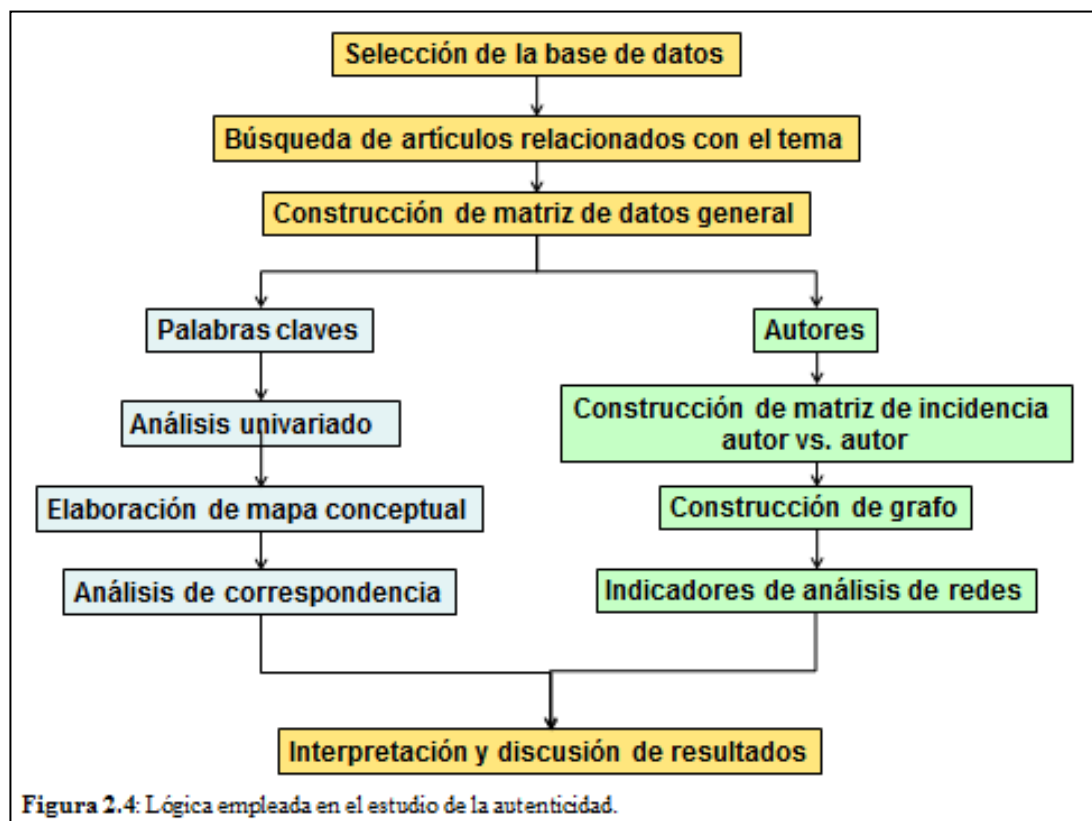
Selección de la base de datos

Búsqueda de artículos relacionados con el tema

Construcción de matriz de datos general

Palabras claves

Análisis univariado

Elaboración de mapa conceptual

Análisis de correspondencia

Autores

Construcción de matriz de incidencia autor vs. autor

Construcción de grafo

Indicadores de análisis de redes

Interpretación y discusión de resultados

Figura 2.4: Lógica empleada en el estudio de la autenticidad.